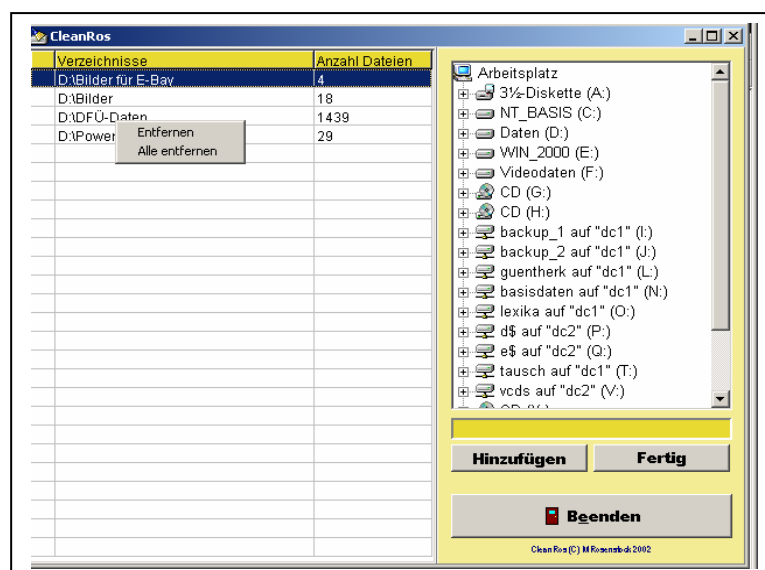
CleanRos

| Verzeichnisse | Anzahl Dateien |
|---|---|
| D:\Bilder für E-Bay | 4 |
| D:\Bilder | 18 |
| D:\DFÜ-Daten | 1439 |
| D:\Power | 29 |

Entfernen
Alle entfernen

Arbeitsplatz
3½-Diskette (A:)
NT_BASIS (C:)
Daten (D:)
WIN_2000 (E:)
Videodaten (F:)
CD (G:)
CD (H:)
backup_1 auf "dc1" (I:)
backup_2 auf "dc1" (J:)
guentherk auf "dc1" (L:)
basisdaten auf "dc1" (N:)
lexika auf "dc1" (O:)
d$ auf "dc2" (P:)
e$ auf "dc2" (Q:)
tausch auf "dc1" (T:)
vcds auf "dc2" (V:)
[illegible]

Hinzufügen
Fertig

Beenden

CleanRos (C) M.Rosenstock 2002